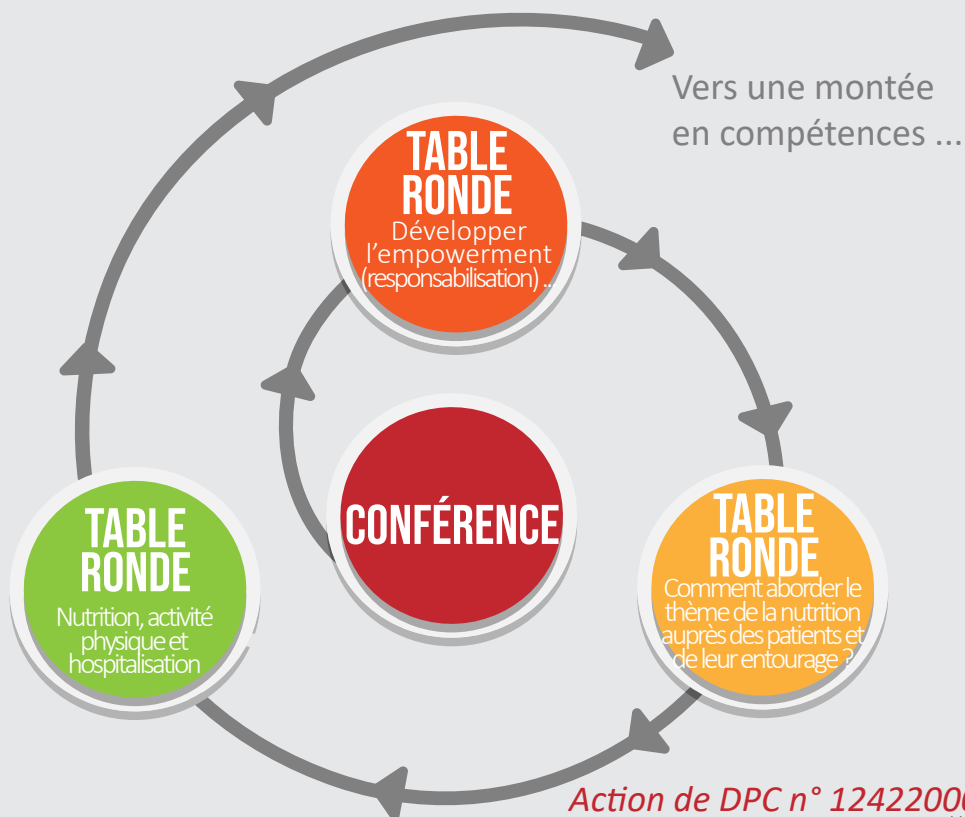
Vers une montée en compétences ...

TABLE RONDE
Développer l'empowerment (responsabilisation) ...

CONFÉRENCE

TABLE RONDE
Nutrition, activité physique et hospitalisation

TABLE RONDE
Comment aborder le thème de la nutrition auprès des patients et de leur entourage ?

Action de DPC n° 12422000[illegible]